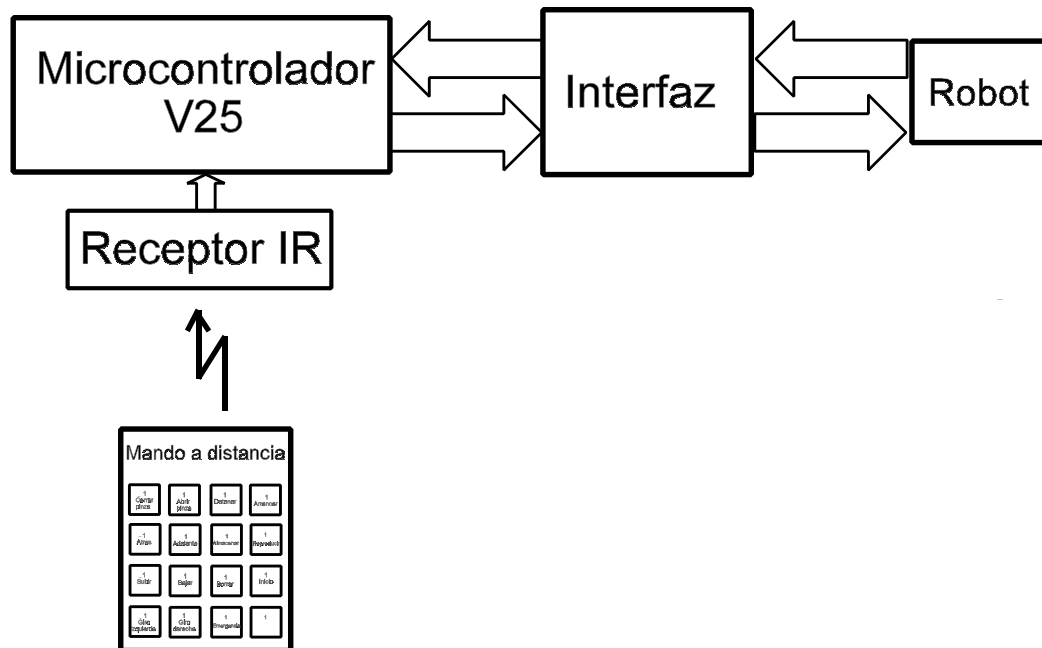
Microcontrolador V25

Interfaz

Robot

Receptor IR

Mando a distancia

1 Cerrar pinza
1 Abrir pinza
1 Detener
1 Amanecer
1 Atras
1 Adelante
1 Almacenar
1 Reproducir
1 Subir
1 Bajar
1 Borrar
1 Inicio
1 Giro izquierda
1 Giro derecha
1 Emergencia
1